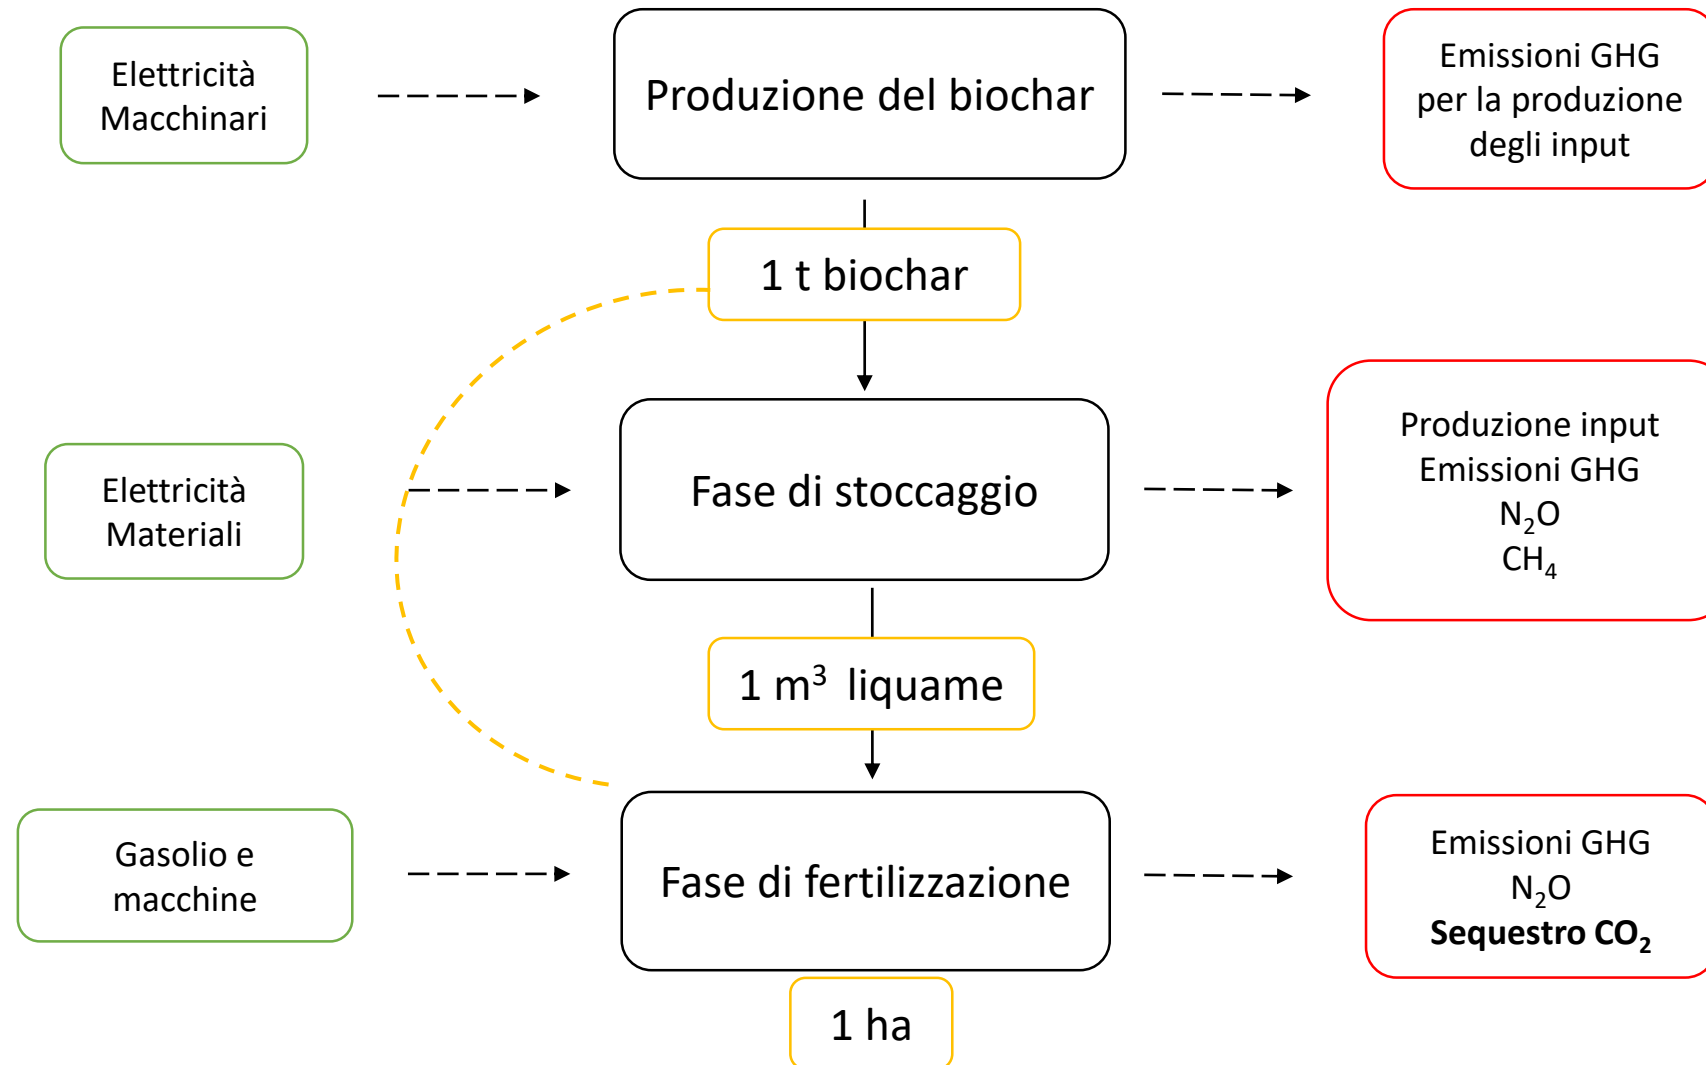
Elettricità
Macchinari

Produzione del biochar

Emissioni GHG
per la produzione
degli input

1 t biochar

Elettricità
Materiali

Fase di stoccaggio

Produzione input
Emissioni GHG
$N_2O$
$CH_4$

1 $m^3$ liquame

Gasolio e
macchine

Fase di fertilizzazione

Emissioni GHG
$N_2O$
**Sequestro $CO_2$**

1 ha